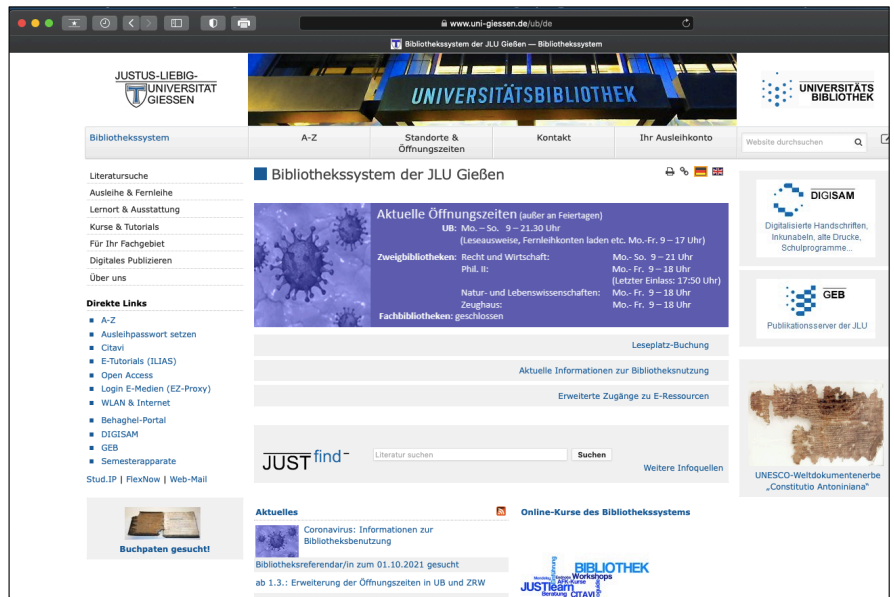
www.uni-giessen.de/ub/de

Bibliothekssystem der JLU Gießen — Bibliothekssystem

JUSTUS-LIEBIG-UNIVERSITÄT GIESSEN

UNIVERSITÄTSBIBLIOTHEK

UNIVERSITÄTS BIBLIOTHEK

Bibliothekssystem | A-Z | Standorte & Öffnungszeiten | Kontakt | Ihr Ausleihkonto | Website durchsuchen

Literatursuche
Ausleihe & Fernleihe
Lernort & Ausstattung
Kurse & Tutorials
Für Ihr Fachgebiet
Digitales Publizieren
Über uns

Direkte Links
A-Z
Ausleihpasswort setzen
Citavi
E-Tutorials (ILIAS)
Open Access
Login E-Medien (EZ-Proxy)
WLAN & Internet
Behaghel-Portal
DIGISAM
GEB
Semesterapparate

Stud.IP | FlexNow | Web-Mail

Buchpaten gesucht!

Bibliothekssystem der JLU Gießen

Aktuelle Öffnungszeiten (außer an Feiertagen)
UB: Mo. – So. 9 – 21.30 Uhr
(Leseausweise, Fernleihkonten laden etc. Mo.-Fr. 9 – 17 Uhr)
Zweigbibliotheken: Recht und Wirtschaft: Mo.- So. 9 – 21 Uhr
Phil. II: Mo.- Fr. 9 – 18 Uhr
(Letzter Einlass: 17:50 Uhr)
Natur- und Lebenswissenschaften: Mo.- Fr. 9 – 18 Uhr
Zeughaus: Mo.- Fr. 9 – 18 Uhr
Fachbibliotheken: geschlossen

Leseplatz-Buchung
Aktuelle Informationen zur Bibliotheksnutzung
Erweiterte Zugänge zu E-Ressourcen

JUSTfind-
Literatur suchen
Suchen
Weitere Infoquellen

Aktuelles
Coronavirus: Informationen zur Bibliotheksbenutzung
Bibliotheksreferendar/in zum 01.10.2021 gesucht
ab 1.3.: Erweiterung der Öffnungszeiten in UB und ZRW

Online-Kurse des Bibliothekssystems
BIBLIOTHEK Workshops JUSTlearn CITAVI

DIGISAM
Digitalisierte Handschriften, Inkunabeln, alte Drucke, Schulprogramme...

GEB
Publikationsserver der JLU

UNESCO-Weltdokumentenerbe „Constitutio Antoniniana"